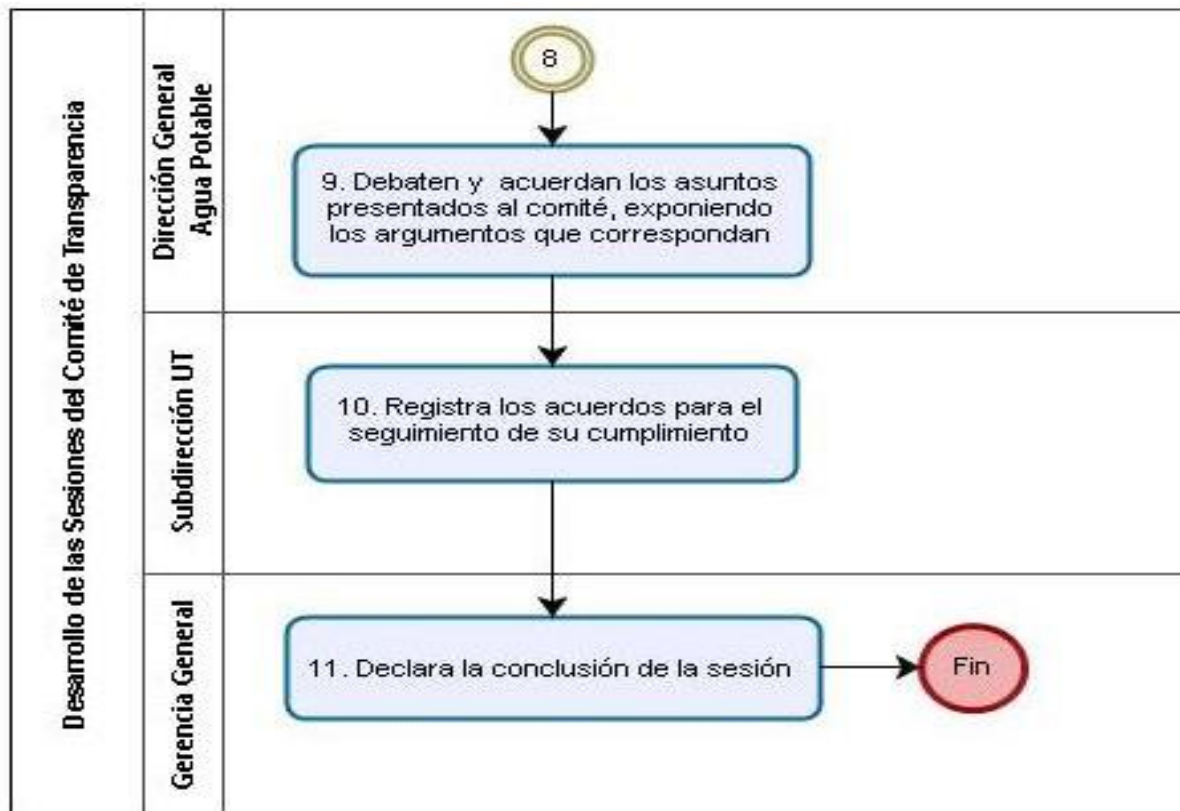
Desarrollo de las Sesiones del Comité de Transparencia

Dirección General Agua Potable

8

9. Debaten y acuerdan los asuntos presentados al comité, exponiendo los argumentos que correspondan

Subdirección UT

10. Registra los acuerdos para el seguimiento de su cumplimiento

Gerencia General

11. Declara la conclusión de la sesión

Fin